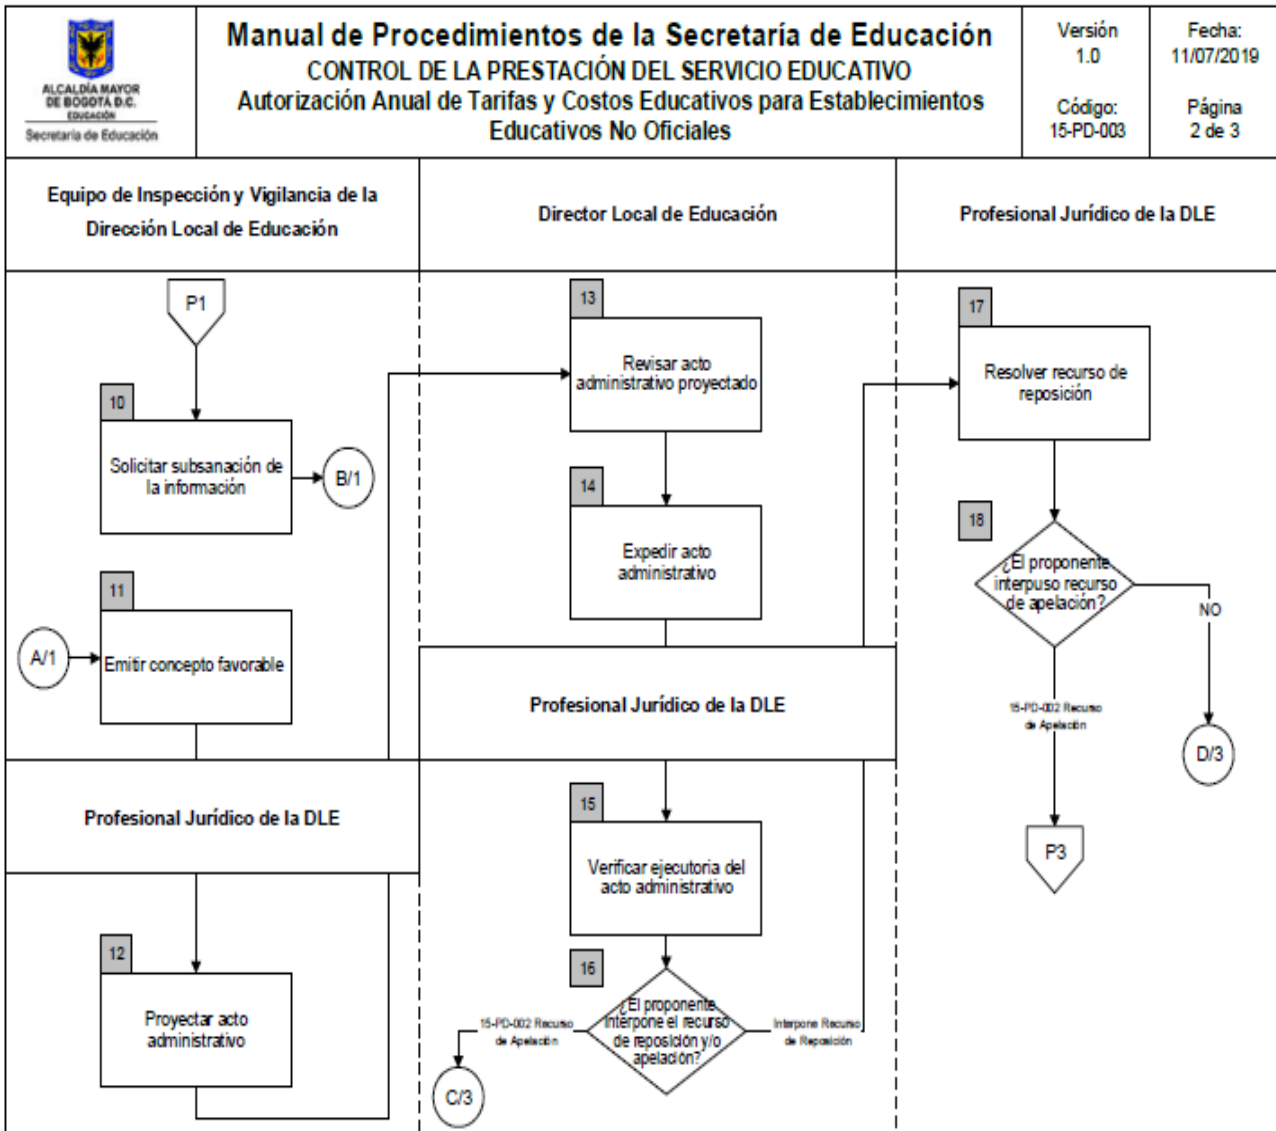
ALCALDÍA MAYOR DE BOGOTÁ D.C.
EDUCACIÓN
Secretaría de Educación

Manual de Procedimientos de la Secretaría de Educación
CONTROL DE LA PRESTACIÓN DEL SERVICIO EDUCATIVO
Autorización Anual de Tarifas y Costos Educativos para Establecimientos Educativos No Oficiales

Versión
1.0

Fecha:
11/07/2019

Código:
15-PD-003

Página
2 de 3

Equipo de Inspección y Vigilancia de la Dirección Local de Educación

Director Local de Educación

Profesional Jurídico de la DLE

P1

10
Solicitar subsanación de la información

B/1

11
A/1
Emitir concepto favorable

13
Revisar acto administrativo proyectado

14
Expedir acto administrativo

17
Resolver recurso de reposición

18
¿El proponente interpuso recurso de apelación?

NO

15-PD-002 Recurso de Apelación

D/3

P3

Profesional Jurídico de la DLE

Profesional Jurídico de la DLE

12
Proyectar acto administrativo

15
Verificar ejecutoria del acto administrativo

16
¿El proponente interpone el recurso de reposición y/o apelación?

15-PD-002 Recurso de Apelación

Interpone Recurso de Reposición

C/3